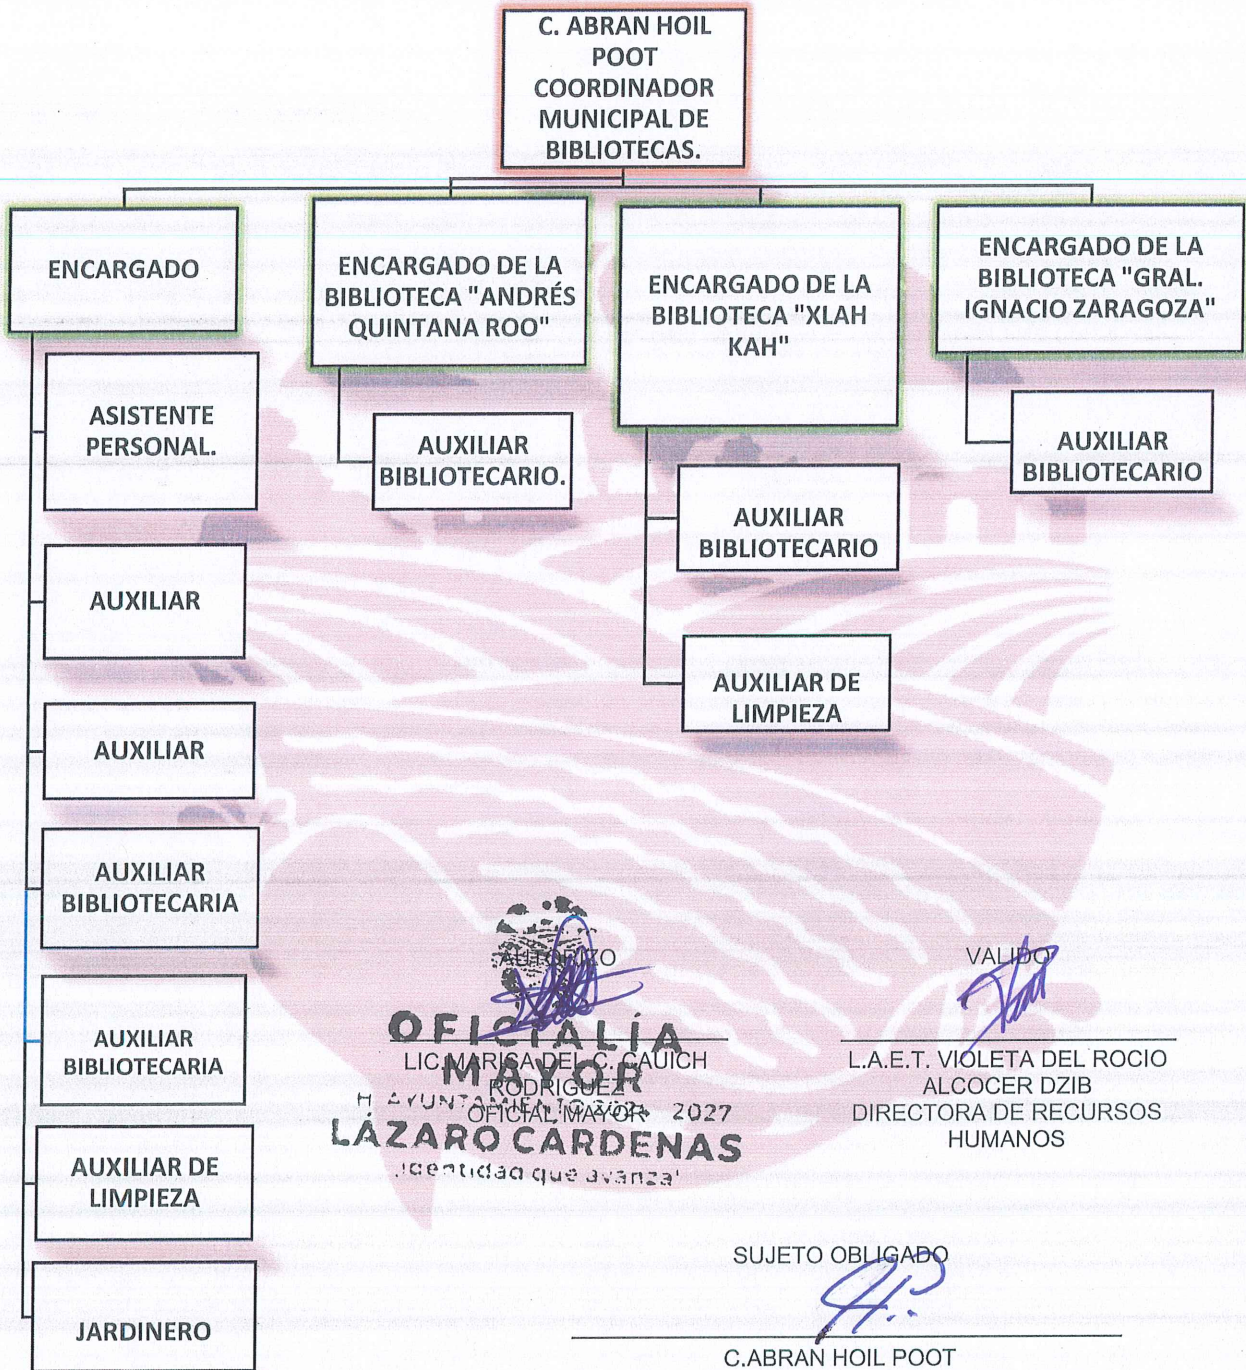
C. ABRAN HOIL POOT COORDINADOR MUNICIPAL DE BIBLIOTECAS.

ENCARGADO

ENCARGADO DE LA BIBLIOTECA "ANDRÉS QUINTANA ROO"

ENCARGADO DE LA BIBLIOTECA "XLAH KAH"

ENCARGADO DE LA BIBLIOTECA "GRAL. IGNACIO ZARAGOZA"

ASISTENTE PERSONAL.

AUXILIAR BIBLIOTECARIO.

AUXILIAR BIBLIOTECARIO

AUXILIAR BIBLIOTECARIO

AUXILIAR

AUXILIAR DE LIMPIEZA

AUXILIAR

AUXILIAR BIBLIOTECARIA

AUXILIAR BIBLIOTECARIA

AUXILIAR DE LIMPIEZA

JARDINERO

AUTORIZO

OFICIALÍA MAYOR
H. AYUNTAMIENTO 2024 - 2027
LÁZARO CARDENAS
¡identidad que avanza!

LIC. MARISA DEL C. CAUICH RODRIGUEZ
OFICIAL MAYOR

VALIDO

L.A.E.T. VIOLETA DEL ROCIO ALCOCER DZIB
DIRECTORA DE RECURSOS HUMANOS

SUJETO OBLIGADO

C.ABRAN HOIL POOT